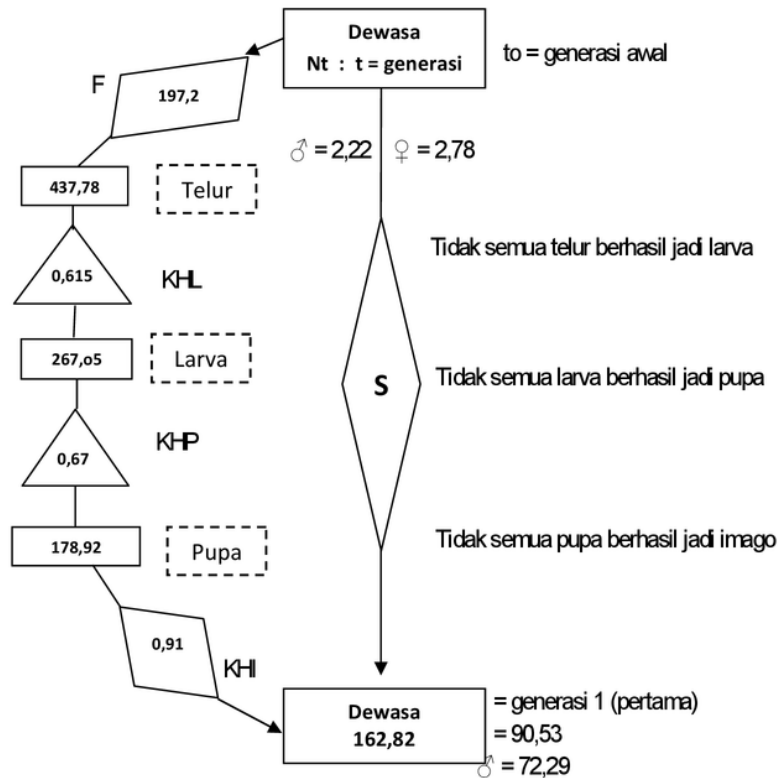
Dewasa
Nt : t = generasi

to = generasi awal

F

197,2

♂ = 2,22 ♀ = 2,78

437,78

Telur

Tidak semua telur berhasil jadi larva

0,615

KHL

267,o5

Larva

S

Tidak semua larva berhasil jadi pupa

KHP

0,67

178,92

Pupa

Tidak semua pupa berhasil jadi imago

0,91

KHI

Dewasa
162,82

= generasi 1 (pertama)
= 90,53
♂ = 72,29